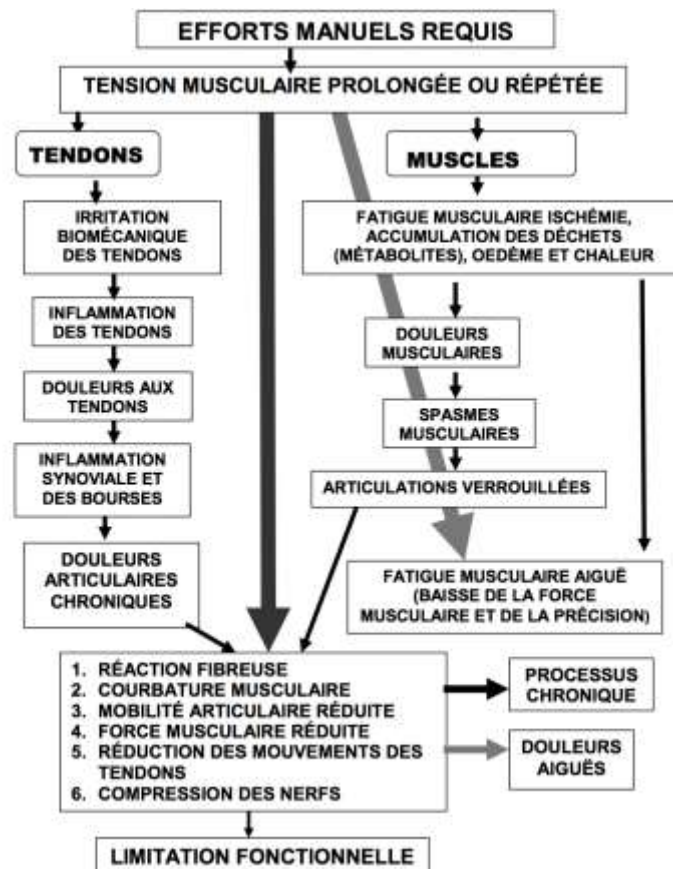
EFFORTS MANUELS REQUIS

TENSION MUSCULAIRE PROLONGÉE OU RÉPÉTÉE

TENDONS

IRRITATION BIOMÉCANIQUE DES TENDONS

INFLAMMATION DES TENDONS

DOULEURS AUX TENDONS

INFLAMMATION SYNOVIALE ET DES BOURSES

DOULEURS ARTICULAIRES CHRONIQUES

MUSCLES

FATIGUE MUSCULAIRE ISCHÉMIE, ACCUMULATION DES DÉCHETS (MÉTABOLITES), OEDÈME ET CHALEUR

DOULEURS MUSCULAIRES

SPASMES MUSCULAIRES

ARTICULATIONS VERROUILLÉES

FATIGUE MUSCULAIRE AIGUË (BAISSE DE LA FORCE MUSCULAIRE ET DE LA PRÉCISION)

1. RÉACTION FIBREUSE
2. COURBATURE MUSCULAIRE
3. MOBILITÉ ARTICULAIRE RÉDUITE
4. FORCE MUSCULAIRE RÉDUITE
5. RÉDUCTION DES MOUVEMENTS DES TENDONS
6. COMPRESSION DES NERFS

PROCESSUS CHRONIQUE

DOULEURS AIGUËS

LIMITATION FONCTIONNELLE